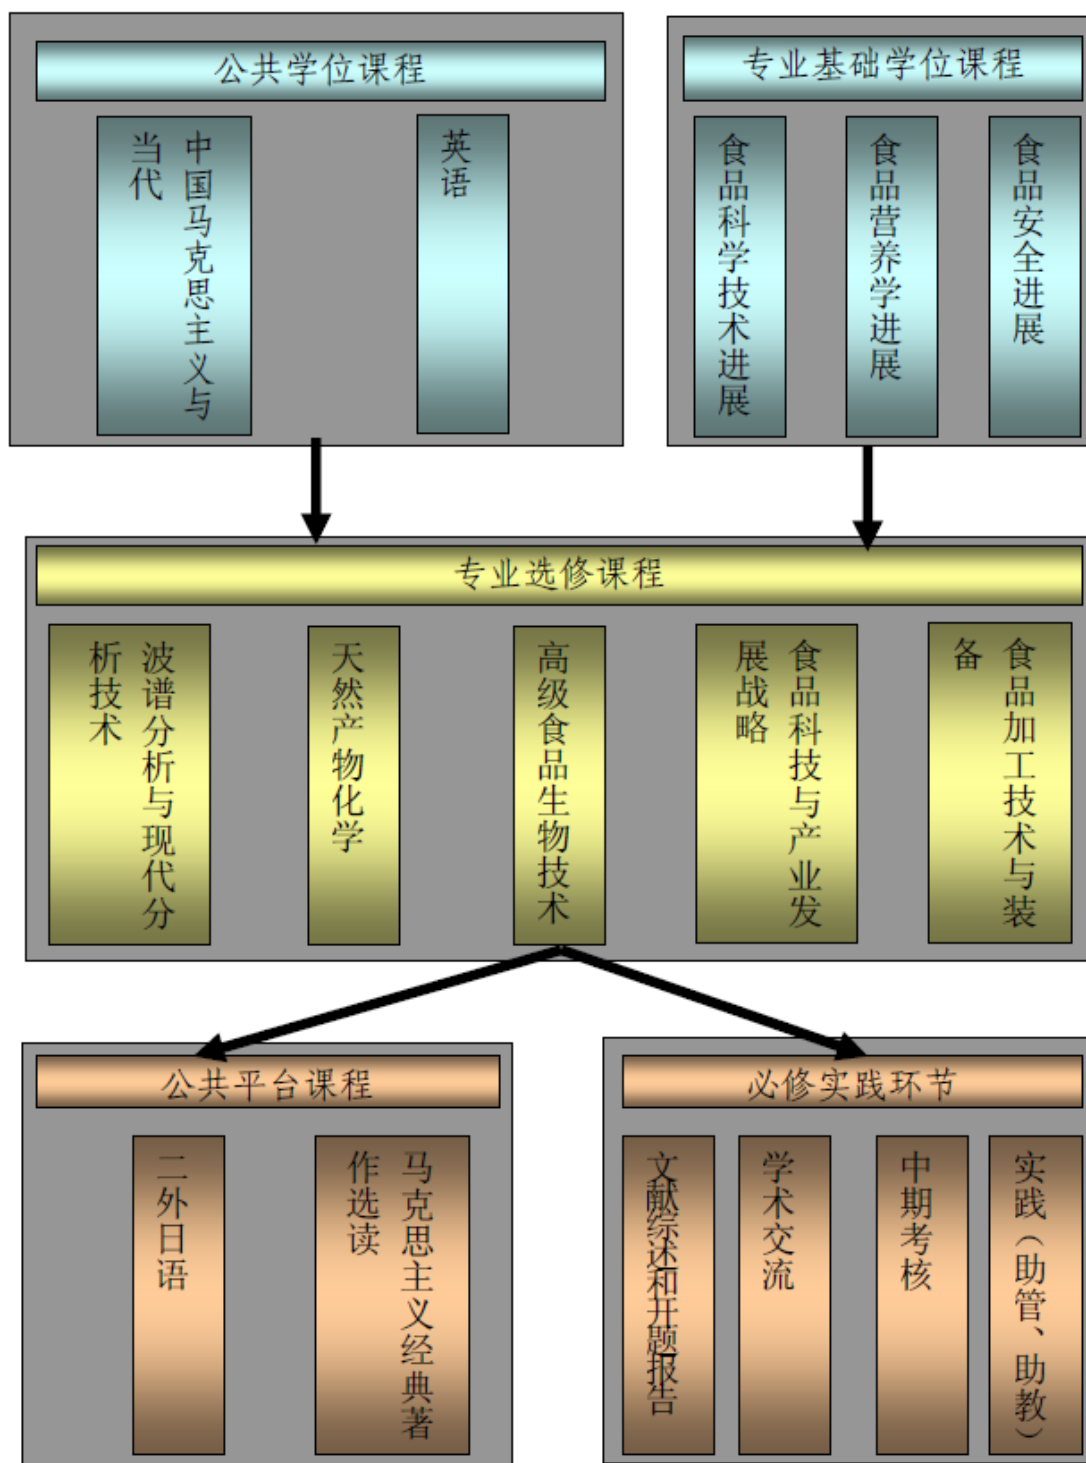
公共学位课程

中国马克思主义与当代

英语

专业基础学位课程

食品科学技术进展

食品营养学进展

食品安全进展

专业选修课程

波谱分析与现代分析技术

天然产物化学

高级食品生物技术

食品科技与产业发展战略

食品加工技术与装备

公共平台课程

二外日语

马克思主义经典著作选读

必修实践环节

文献综述和开题报告

学术交流

中期考核

实践（助管、助教）